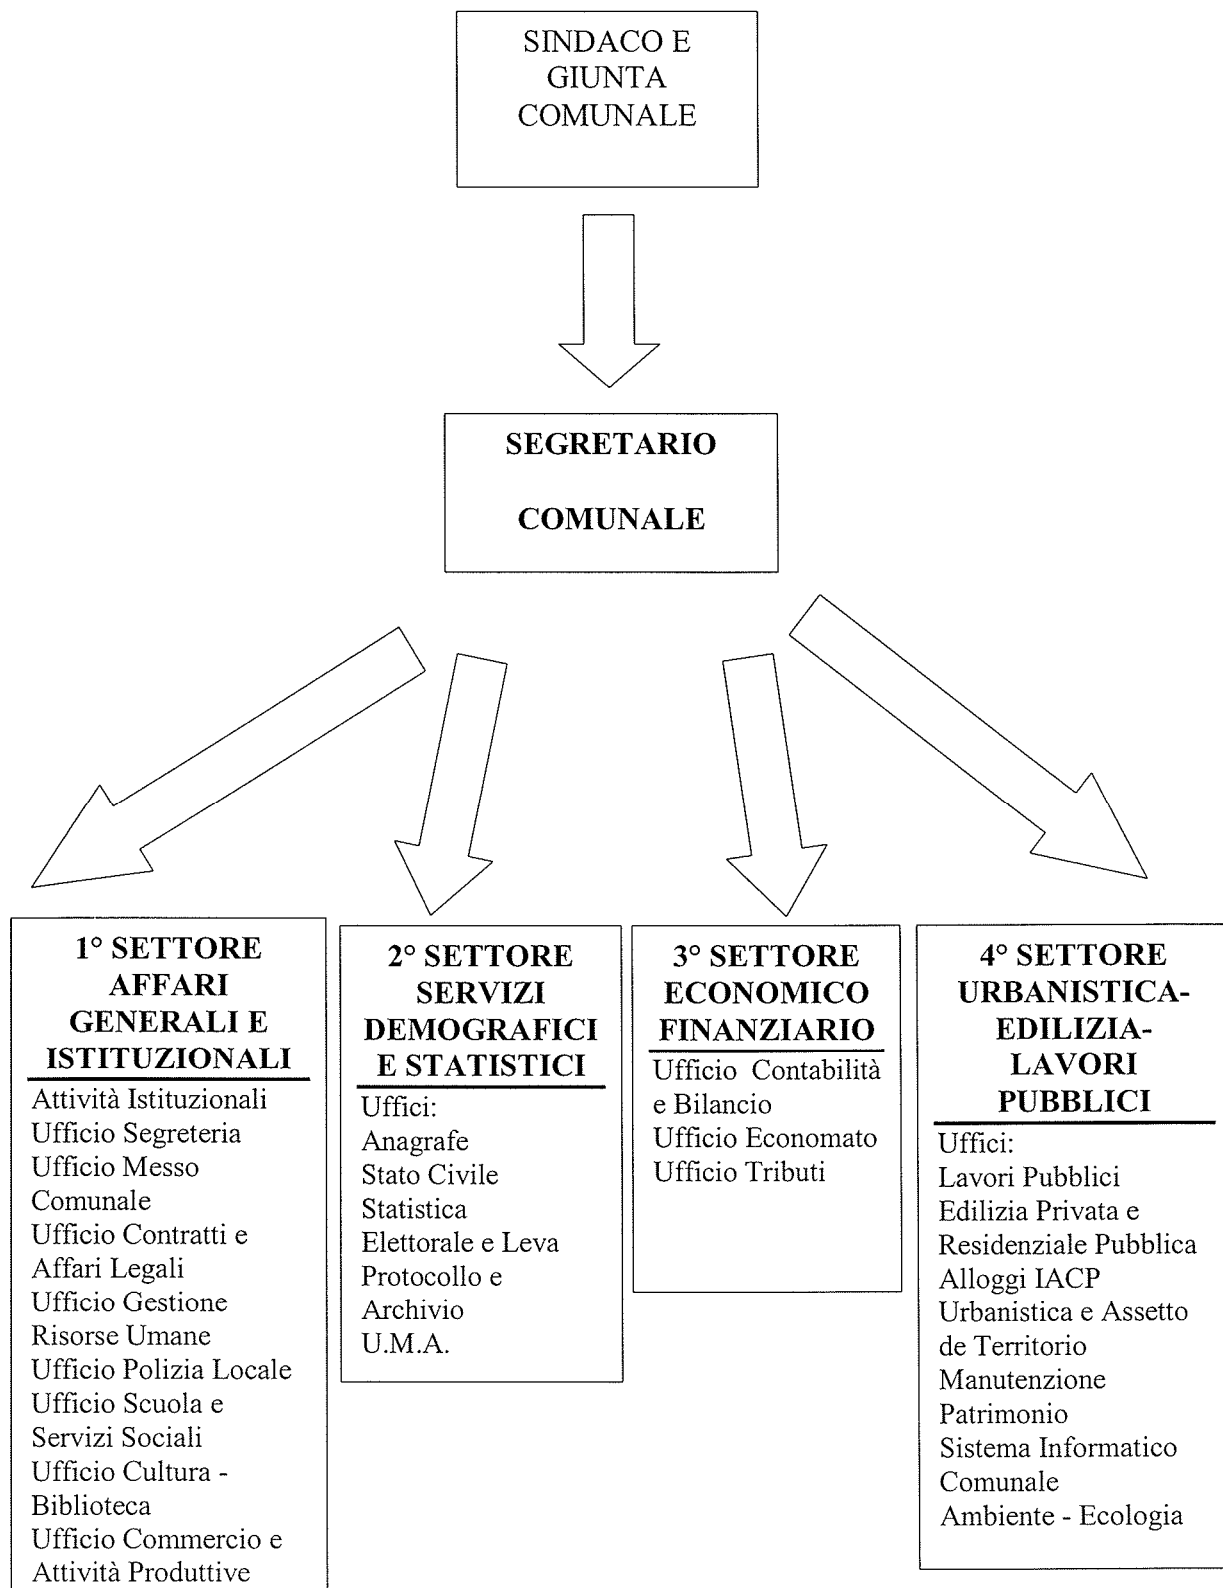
SINDACO E GIUNTA COMUNALE

SEGRETARIO

COMUNALE

1° SETTORE AFFARI GENERALI E ISTITUZIONALI

Attività Istituzionali
Ufficio Segreteria
Ufficio Messo Comunale
Ufficio Contratti e Affari Legali
Ufficio Gestione Risorse Umane
Ufficio Polizia Locale
Ufficio Scuola e Servizi Sociali
Ufficio Cultura - Biblioteca
Ufficio Commercio e Attività Produttive

2° SETTORE SERVIZI DEMOGRAFICI E STATISTICI

Uffici:
Anagrafe
Stato Civile
Statistica
Elettorale e Leva
Protocollo e Archivio
U.M.A.

3° SETTORE ECONOMICO FINANZIARIO

Ufficio Contabilità e Bilancio
Ufficio Economato
Ufficio Tributi

4° SETTORE URBANISTICA-EDILIZIA-LAVORI PUBBLICI

Uffici:
Lavori Pubblici
Edilizia Privata e Residenziale Pubblica
Alloggi IACP
Urbanistica e Assetto de Territorio
Manutenzione Patrimonio
Sistema Informatico Comunale
Ambiente - Ecologia